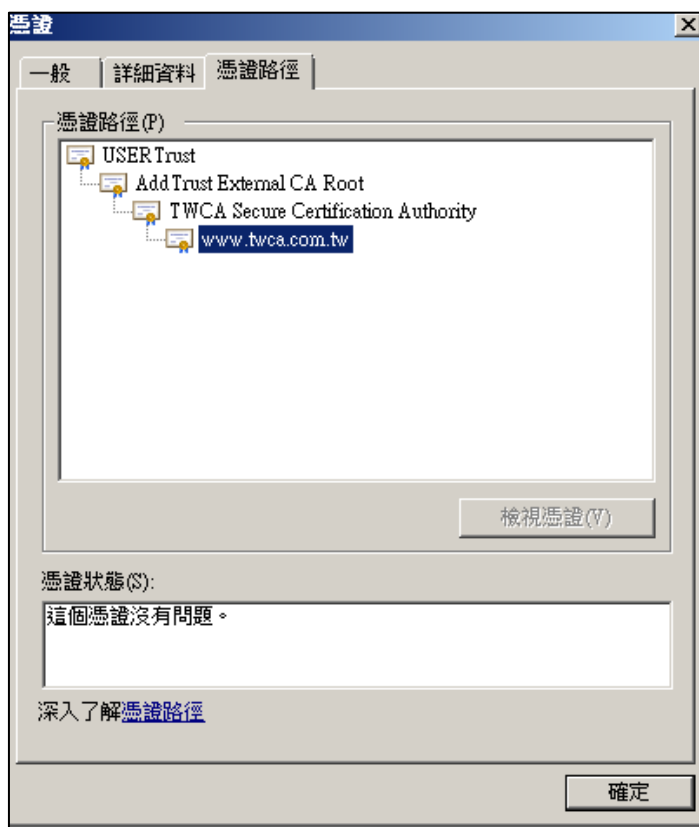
憑證

一般
詳細資料
憑證路徑

憑證路徑(P)

USER Trust
Add Trust External CA Root
TWCA Secure Certification Authority
www.twca.com.tw

檢視憑證(V)

憑證狀態(S):

這個憑證沒有問題。

深入了解憑證路徑

確定